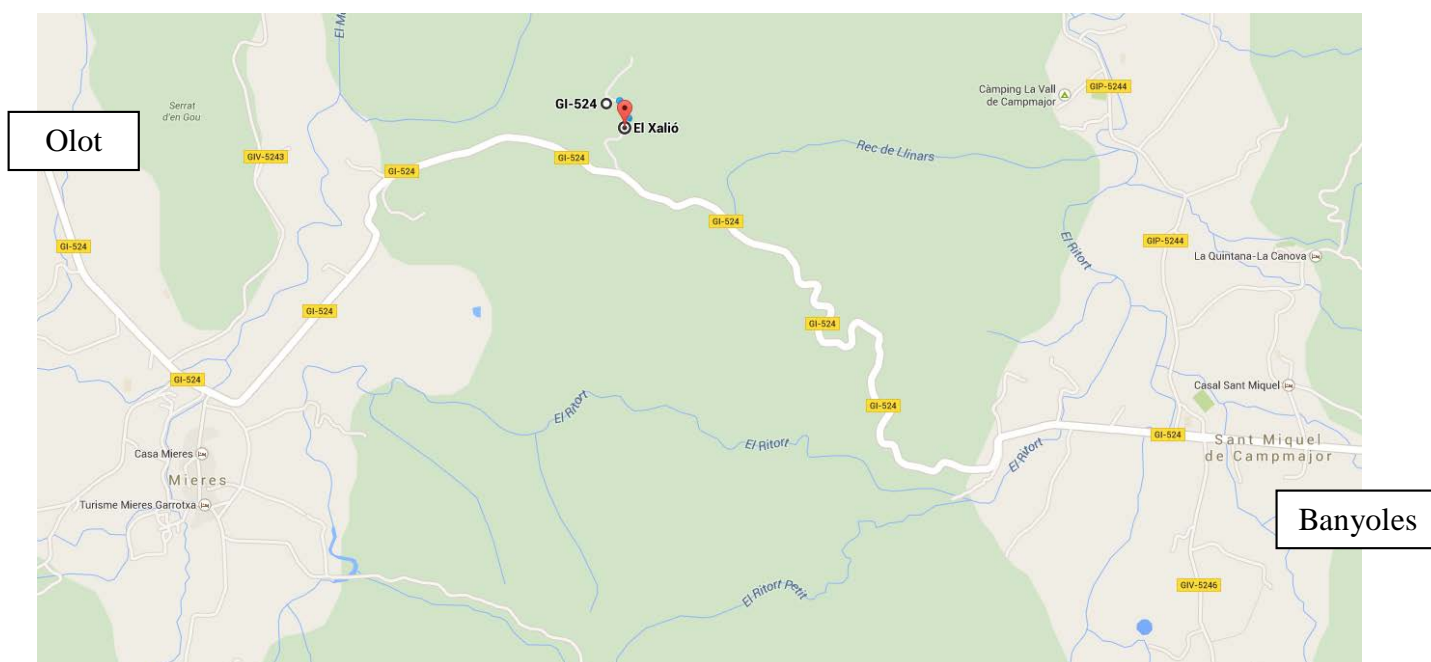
El M

Serrat d'en Gou

Olot

GIV-5243

GI-524

GI-524 O

El Xalió

GI-524

Càmping La Vall de Campmajor

GIP-5244

Rec de Llinars

GI-524

GI-524

GIP-5244

El Ritort

La Quintana-La Canova

GI-524

GI-524

GI-524

Casal Sant Miquel

GI-524

El Ritort

GI-524

El Ritort

El Ritort

GI-524

Sant Miquel de Campmajor

Casa Mieres

Mieres

Turisme Mieres Garrotxa

Banyoles

GIV-5246

El Ritort Petit